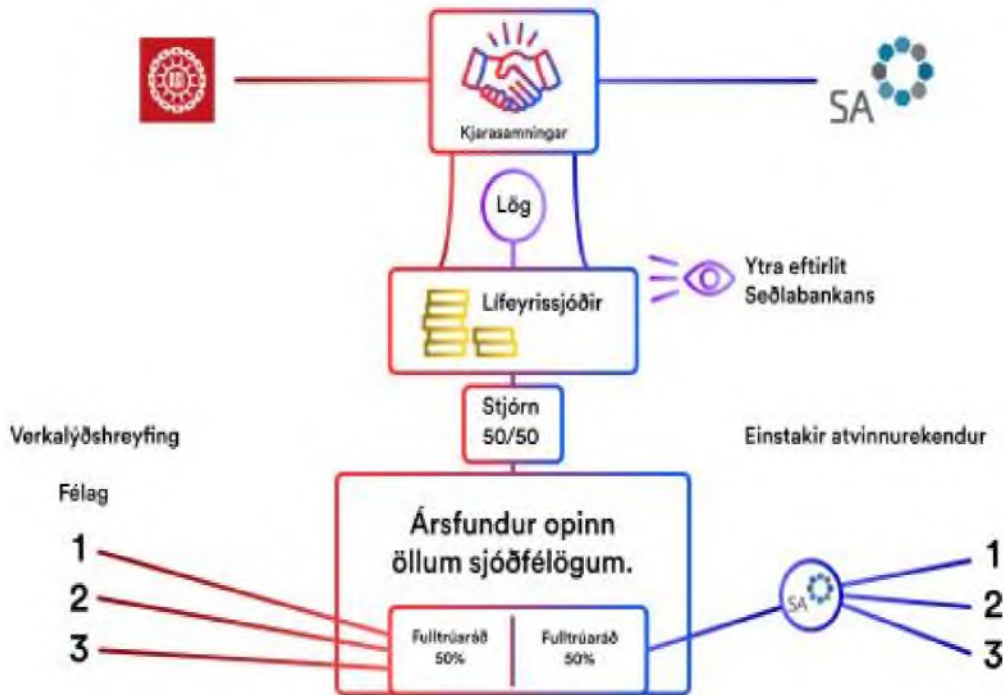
SA

Kjarasamningar

Lög

Ytra eftirlit Seðlabankans

Lífeyrissjóðir

Stjórn 50/50

Verkalýðshreyfing

Einstakir atvinnurekendur

Félag

Ársfundur opinn öllum sjóðfélögum.

1
2
3

Fulltrúaráð 50%

Fulltrúaráð 50%

SA

1
2
3